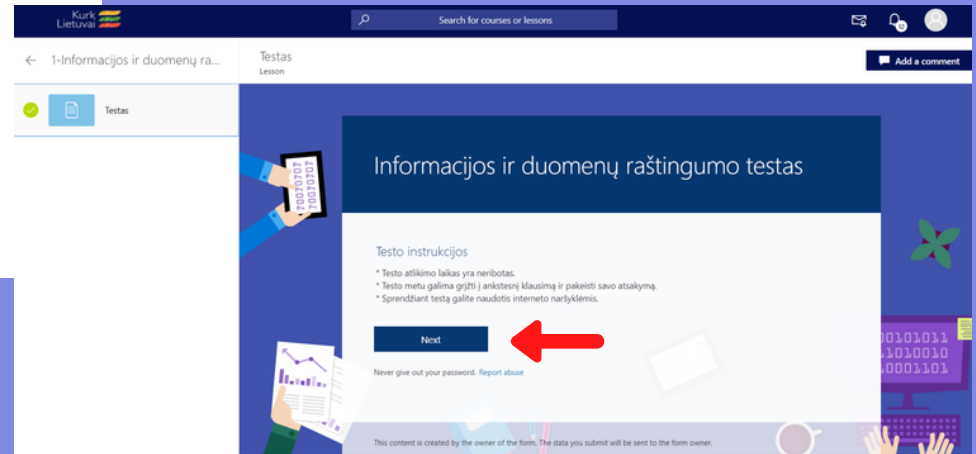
Kurk Lietuvai

Search for courses or lessons

← 1-Informacijos ir duomenų ra...

Testas
Lesson

Add a comment

Testas

Informacijos ir duomenų raštingumo testas

Testo instrukcijos

* Testo atlikimo laikas yra neribotas.
* Testo metu galima grįžti į ankstesnį klausimą ir pakeisti savo atsakymą.
* Sprendžiant testą galite naudotis interneto naršyklėmis.

Next

Never give out your password. Report abuse

This content is created by the owner of the form. The data you submit will be sent to the form owner.